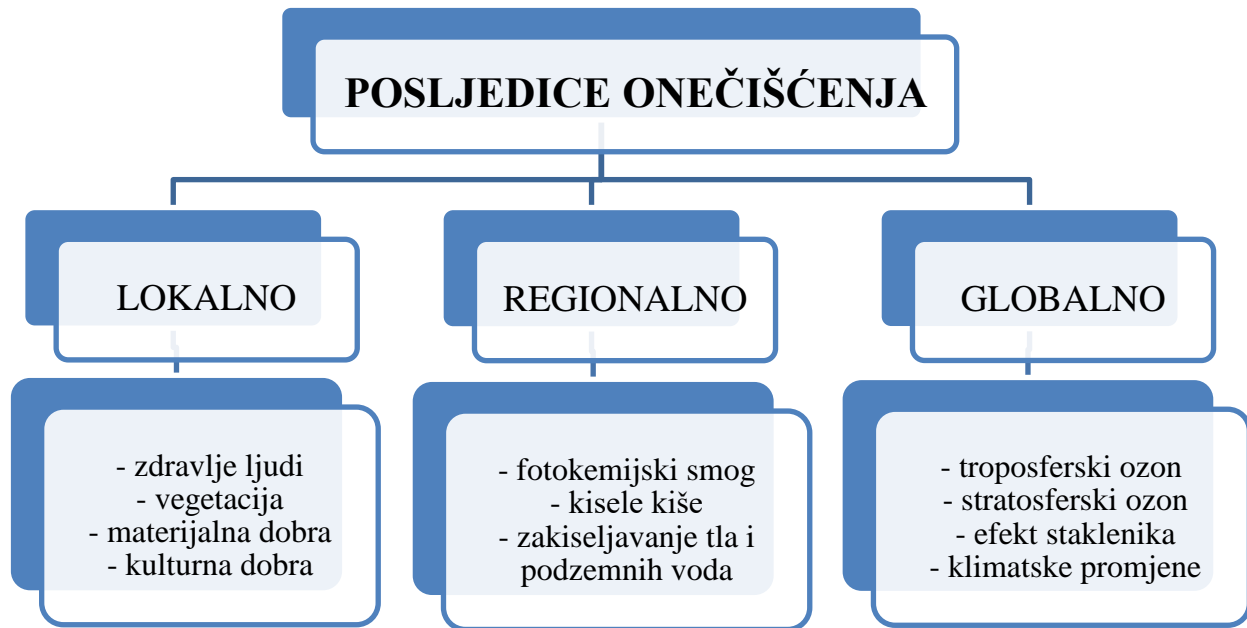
POSLJEDICE ONEČIŠĆENJA

LOKALNO

REGIONALNO

GLOBALNO

- zdravlje ljudi
- vegetacija
- materijalna dobra
- kulturna dobra

- fotokemijski smog
- kisele kiše
- zakiseljavanje tla i podzemnih voda

- troposferski ozon
- stratosferski ozon
- efekt staklenika
- klimatske promjene